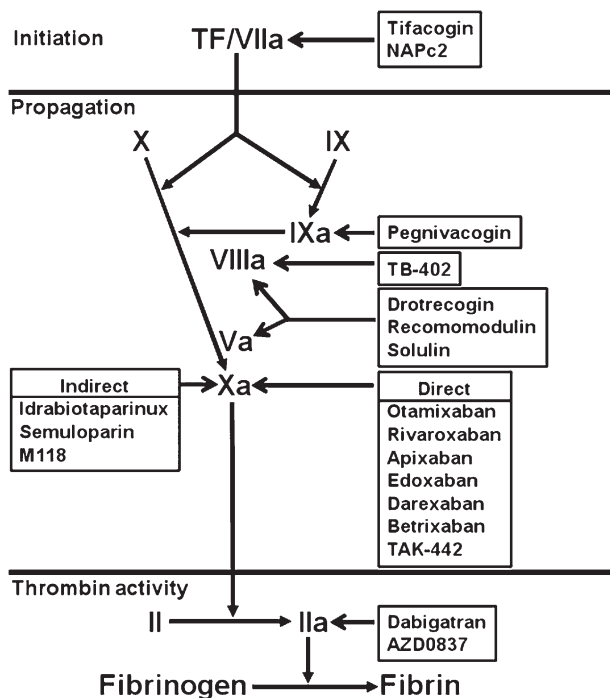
Initiation

TF/VIIa

Tifacogin
NAPc2

Propagation

X

IX

IXa

Pegnivacogin

VIIIa

TB-402

Drotrecogin
Recomomodulin
Solulin

Va

Indirect
Idrabiotaparinux
Semuloparin
M118

Xa

Direct
Otamixaban
Rivaroxaban
Apixaban
Edoxaban
Darexaban
Betrixaban
TAK-442

Thrombin activity

II

IIa

Dabigatran
AZD0837

Fibrinogen

Fibrin